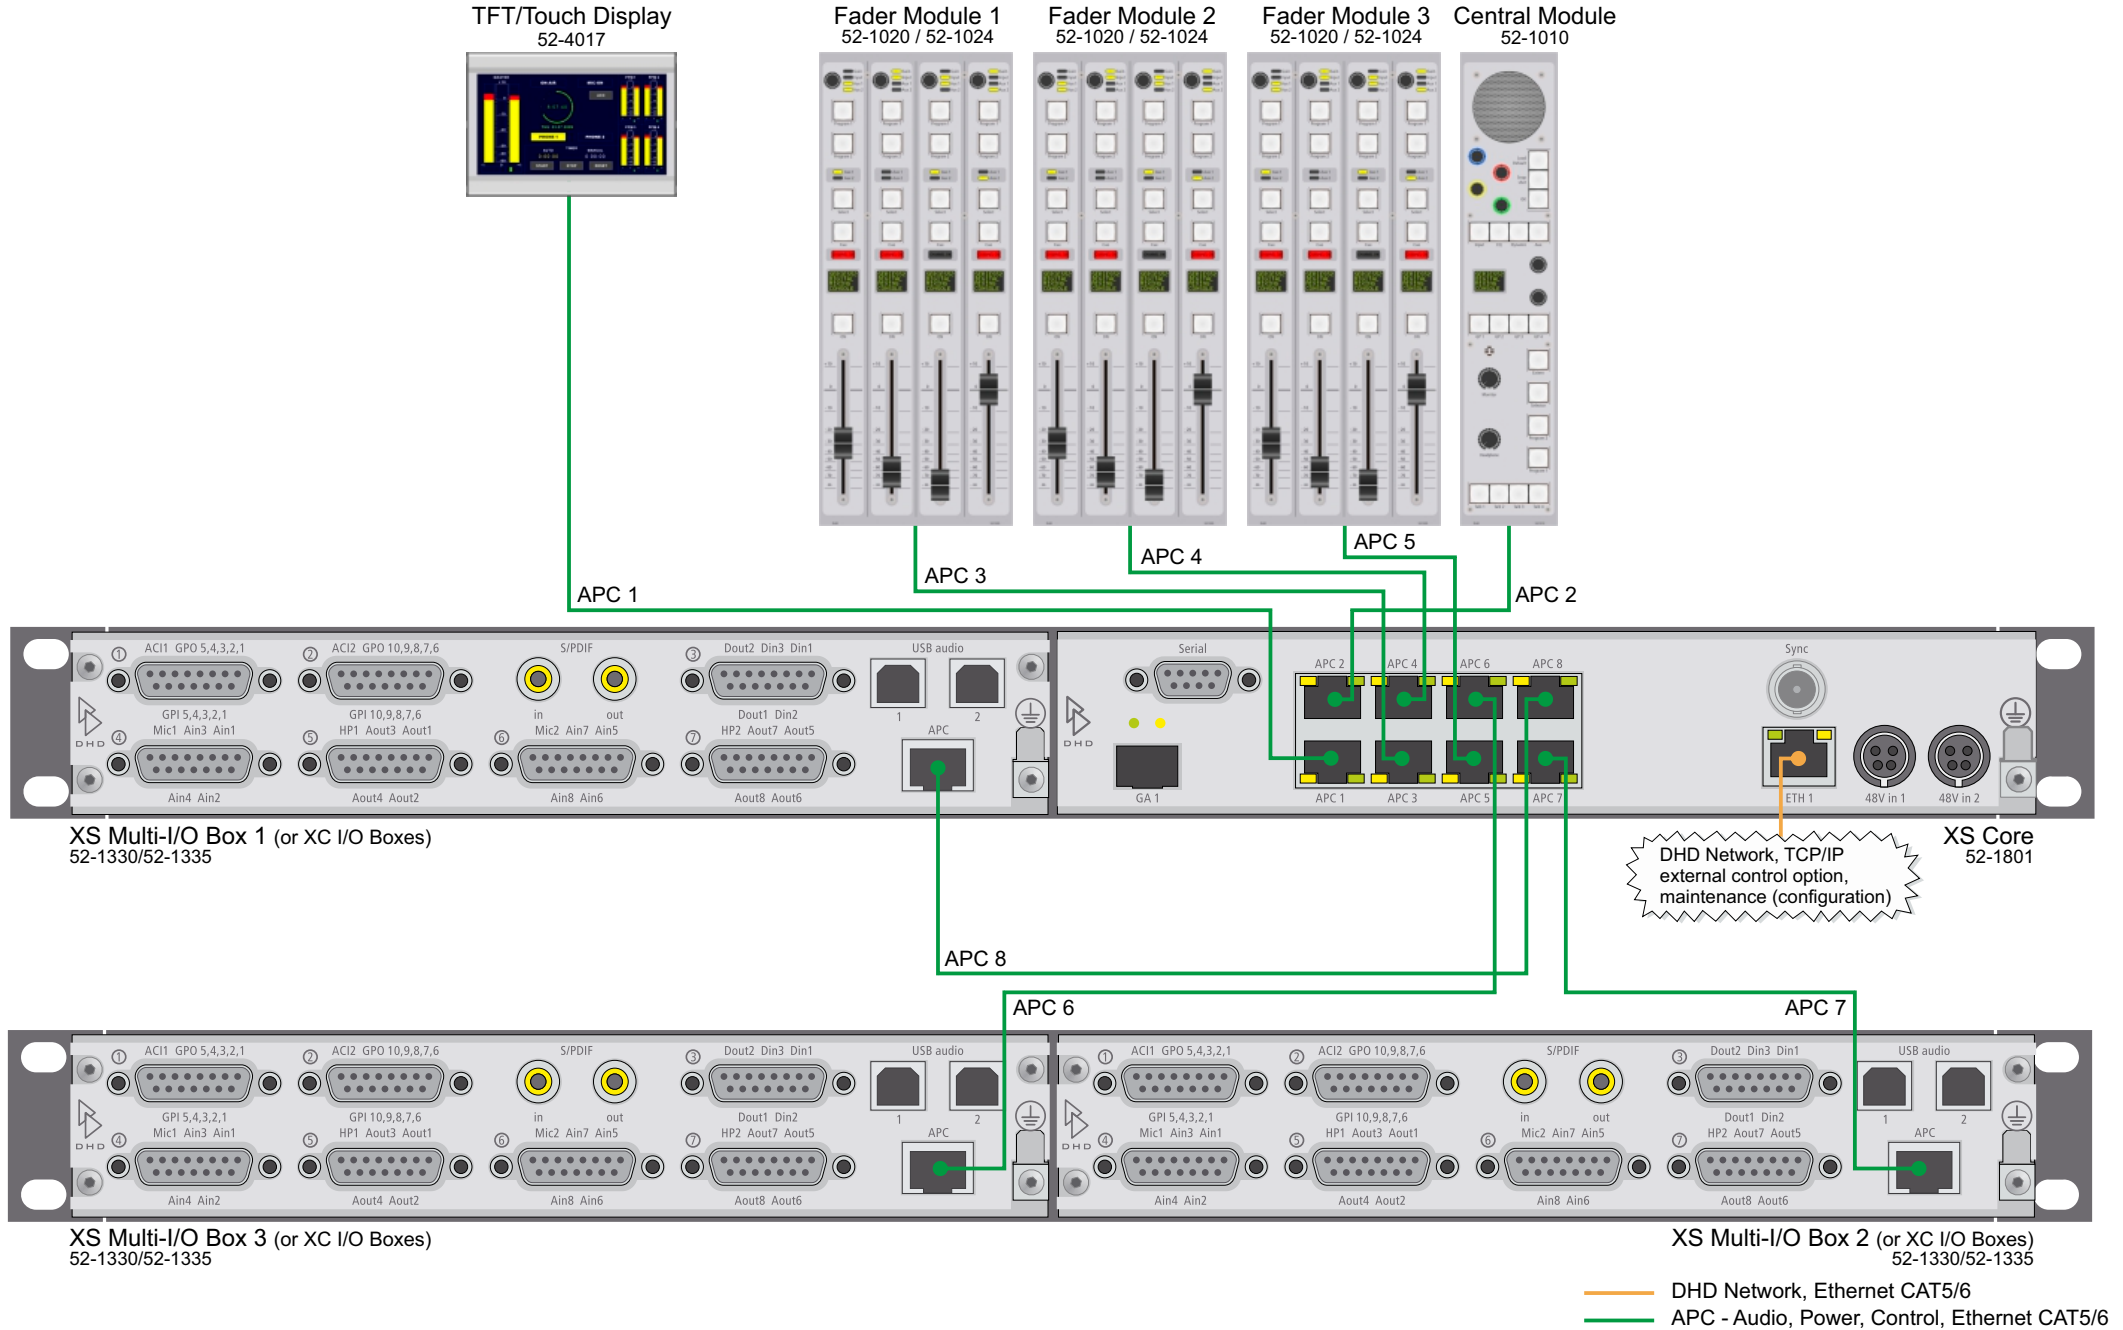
TFT/Touch Display
52-4017

Fader Module 1
52-1020 / 52-1024

Fader Module 2
52-1020 / 52-1024

Fader Module 3
52-1020 / 52-1024

Central Module
52-1010

APC 3

APC 4

APC 5

APC 1

APC 2

ACI1 GPO 5,4,3,2,1
① GPI 5,4,3,2,1
④ Mic1 Ain3 Ain1
Ain4 Ain2
ACI2 GPO 10,9,8,7,6
② GPI 10,9,8,7,6
⑤ HP1 Aout3 Aout1
Aout4 Aout2
S/PDIF
in out
⑥ Mic2 Ain7 Ain5
Ain8 Ain6
③ Dout2 Din3 Din1
Dout1 Din2
⑦ HP2 Aout7 Aout5
Aout8 Aout6
USB audio
1 2
APC
DHD

Serial
GA 1
APC 2 APC 4 APC 6 APC 8
APC 1 APC 3 APC 5 APC 7
Sync
ETH 1
48V in 1
48V in 2
DHD

XS Multi-I/O Box 1 (or XC I/O Boxes)
52-1330/52-1335

DHD Network, TCP/IP external control option, maintenance (configuration)

XS Core
52-1801

APC 8

APC 6

APC 7

ACI1 GPO 5,4,3,2,1
① GPI 5,4,3,2,1
④ Mic1 Ain3 Ain1
Ain4 Ain2
ACI2 GPO 10,9,8,7,6
② GPI 10,9,8,7,6
⑤ HP1 Aout3 Aout1
Aout4 Aout2
S/PDIF
in out
⑥ Mic2 Ain7 Ain5
Ain8 Ain6
③ Dout2 Din3 Din1
Dout1 Din2
⑦ HP2 Aout7 Aout5
Aout8 Aout6
USB audio
1 2
APC
DHD

ACI1 GPO 5,4,3,2,1
① GPI 5,4,3,2,1
④ Mic1 Ain3 Ain1
Ain4 Ain2
ACI2 GPO 10,9,8,7,6
② GPI 10,9,8,7,6
⑤ HP1 Aout3 Aout1
Aout4 Aout2
S/PDIF
in out
⑥ Mic2 Ain7 Ain5
Ain8 Ain6
③ Dout2 Din3 Din1
Dout1 Din2
⑦ HP2 Aout7 Aout5
Aout8 Aout6
USB audio
1 2
APC
DHD

XS Multi-I/O Box 3 (or XC I/O Boxes)
52-1330/52-1335

XS Multi-I/O Box 2 (or XC I/O Boxes)
52-1330/52-1335

DHD Network, Ethernet CAT5/6
APC - Audio, Power, Control, Ethernet CAT5/6